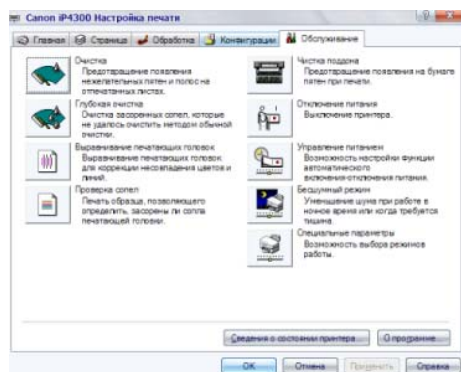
Canon iP4300 Настройка печати

Главная | Страница | Обработка | Конфигурации | Обслуживание

Очистка
Предотвращение появления нежелательных пятен и полос на отпечатанных листах.

Глубокая очистка
Очистка засоренных сопел, которые не удалось очистить методом обычной очистки.

Выравнивание печатающих головок
Выравнивание печатающих головок для коррекции несовпадения цветов и линий.

Проверка сопел
Печать образца, позволяющего определить, засорены ли сопла печатающей головки.

Чистка поддона
Предотвращение появления на бумаге пятен при печати.

Отключение питания
Выключение принтера.

Управление питанием
Возможность настройки функции автоматического включения/отключения питания.

Бесшумный режим
Уменьшение шума при работе в ночное время или когда требуется тишина.

Специальные параметры
Возможность выбора режимов работы.

Сведения о состоянии принтера | О программе

OK | Отмена | Применить | Справка